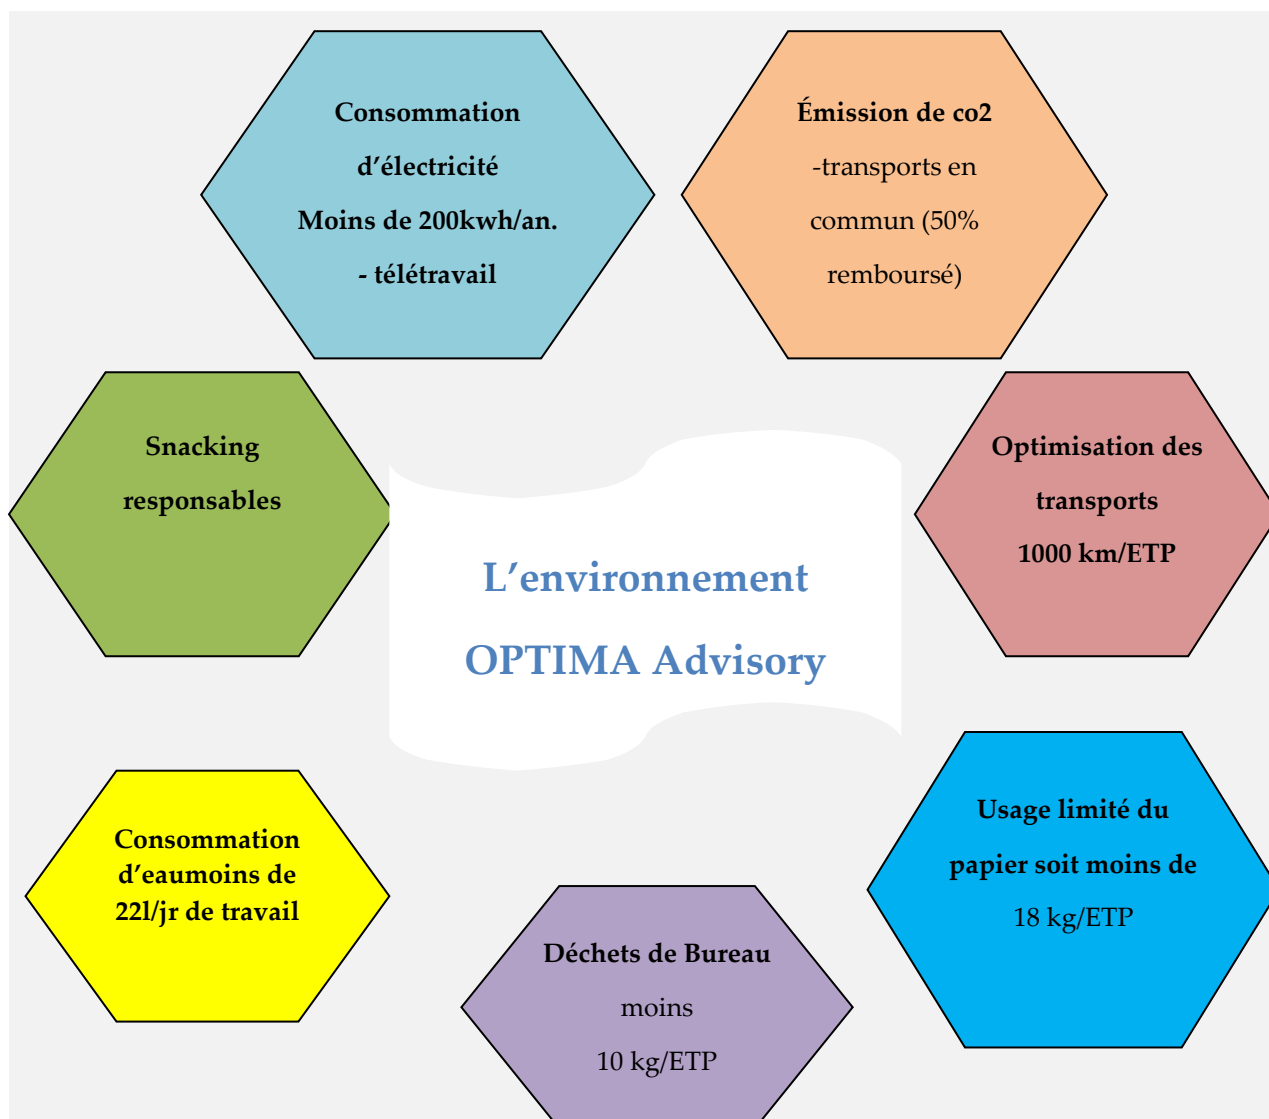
Consommation d'électricité Moins de 200kwh/an. - télétravail

Émission de co2 -transports en commun (50% remboursé)

Snacking responsables

L'environnement OPTIMA Advisory

Optimisation des transports 1000 km/ETP

Consommation d'eaumoins de 22l/jr de travail

Usage limité du papier soit moins de 18 kg/ETP

Déchets de Bureau moins 10 kg/ETP